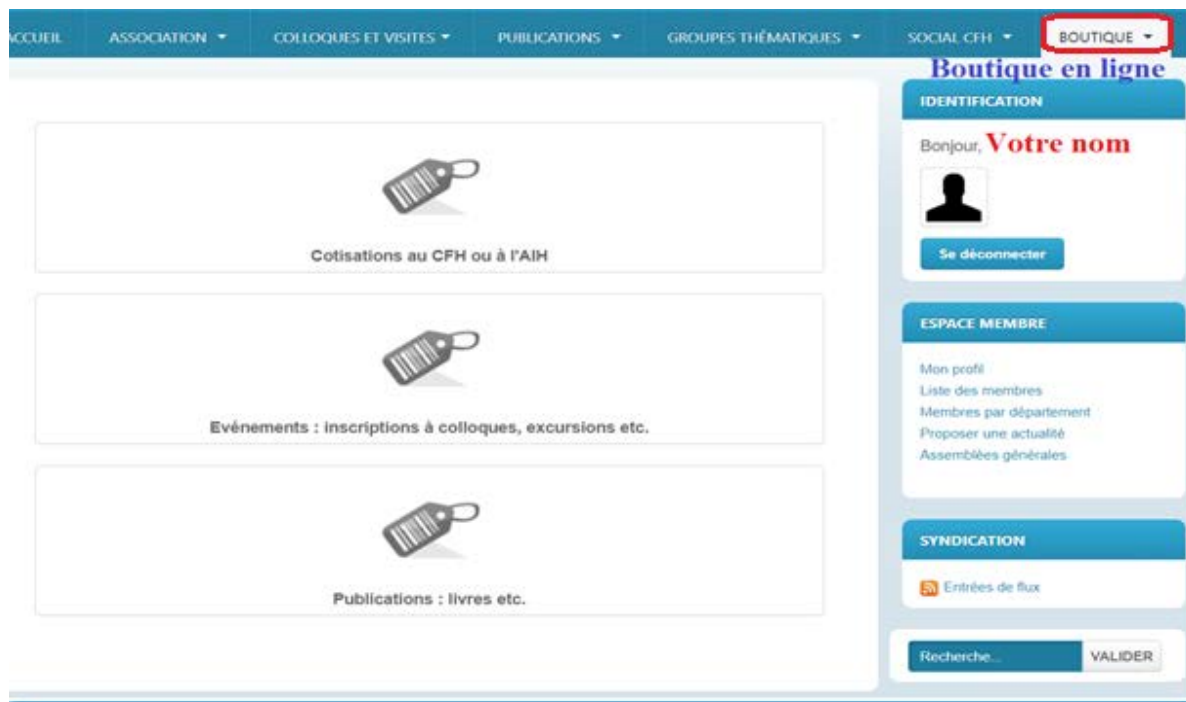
CCUEIL ASSOCIATION ▾ COLLOQUES ET VISITES ▾ PUBLICATIONS ▾ GROUPES THÉMATIQUES ▾ SOCIAL CFH ▾ BOUTIQUE ▾

Boutique en ligne

Cotisations au CFH ou à l'AIH

Evénements : inscriptions à colloques, excursions etc.

Publications : livres etc.

IDENTIFICATION

Bonjour, Votre nom

Se déconnecter

ESPACE MEMBRE

Mon profil
Liste des membres
Membres par département
Proposer une actualité
Assemblées générales

SYNDICATION

Entrées de flux

Recherche...

VALIDER